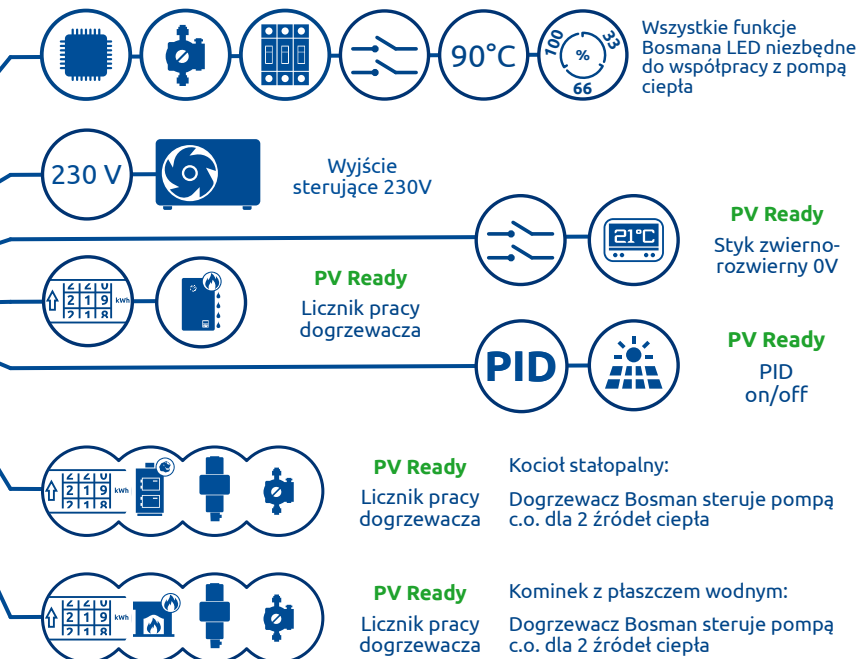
90°C

100 % 33 66

Wszystkie funkcje Bosmana LED niezbędne do współpracy z pompą ciepła

230 V

Wyjście sterujące 230V

21°C

PV Ready

Styk zwierno-rozwierny 0V

219 kWh

PV Ready

Licznik pracy dogrzewacza

PID

PV Ready

PID on/off

219 kWh

PV Ready

Licznik pracy dogrzewacza

Kocioł stałopalny:

Dogrzewacz Bosman steruje pompą c.o. dla 2 źródeł ciepła

219 kWh

PV Ready

Licznik pracy dogrzewacza

Kominek z płaszczem wodnym:

Dogrzewacz Bosman steruje pompą c.o. dla 2 źródeł ciepła